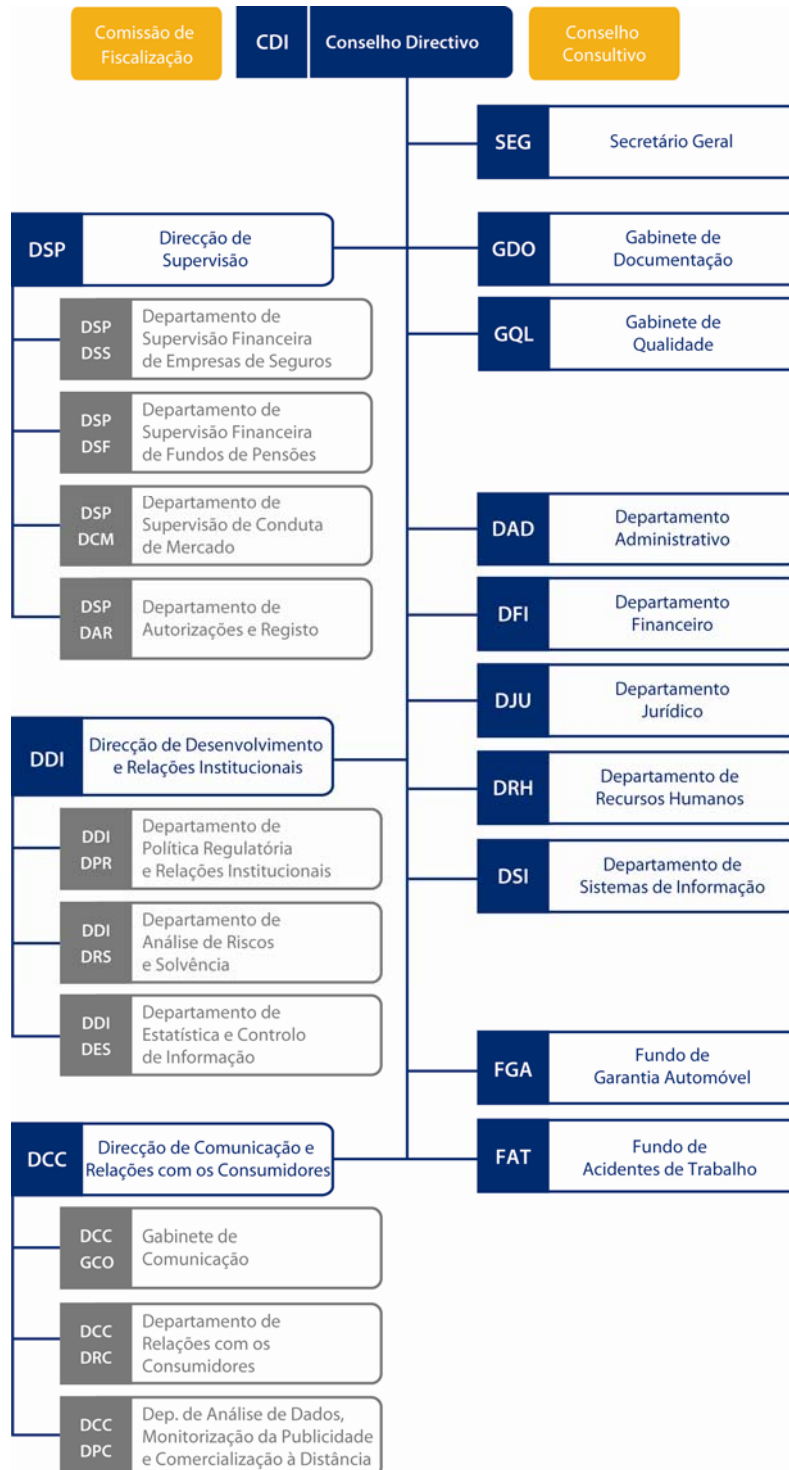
Comissão de Fiscalização

CDI Conselho Directivo

Conselho Consultivo

SEG Secretário Geral

DSP Direcção de Supervisão

GDO Gabinete de Documentação

GQL Gabinete de Qualidade

DSP DSS Departamento de Supervisão Financeira de Empresas de Seguros

DSP DSF Departamento de Supervisão Financeira de Fundos de Pensões

DSP DCM Departamento de Supervisão de Conduta de Mercado

DSP DAR Departamento de Autorizações e Registo

DAD Departamento Administrativo

DFI Departamento Financeiro

DJU Departamento Jurídico

DDI Direcção de Desenvolvimento e Relações Institucionais

DRH Departamento de Recursos Humanos

DSI Departamento de Sistemas de Informação

DDI DPR Departamento de Política Regulatória e Relações Institucionais

DDI DRS Departamento de Análise de Riscos e Solvência

DDI DES Departamento de Estatística e Controlo de Informação

FGA Fundo de Garantia Automóvel

FAT Fundo de Acidentes de Trabalho

DCC Direcção de Comunicação e Relações com os Consumidores

DCC GCO Gabinete de Comunicação

DCC DRC Departamento de Relações com os Consumidores

DCC DPC Dep. de Análise de Dados, Monitorização da Publicidade e Comercialização à Distância